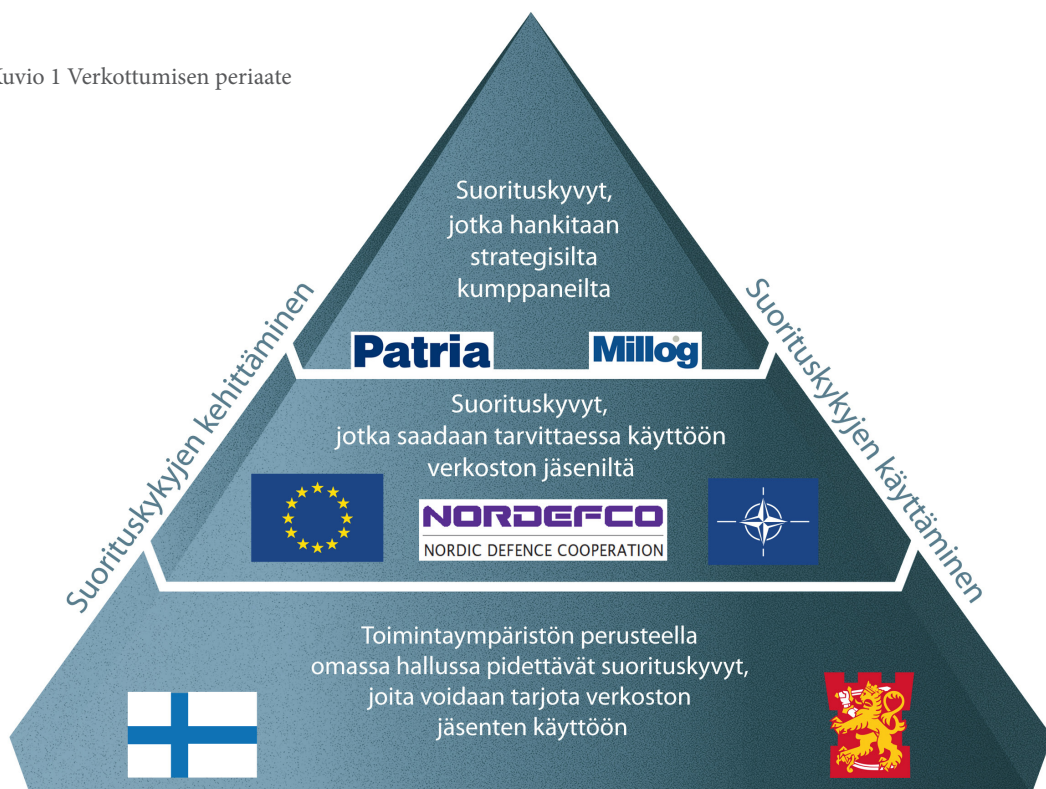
Kuvio 1 Verkottumisen periaate

Suorituskyvyt, jotka hankitaan strategisilta kumppaneilta

Patria

Millog

Suorituskyvyt, jotka saadaan tarvittaessa käyttöön verkoston jäseniltä

NORDEFCO
NORDIC DEFENCE COOPERATION

Toimintaympäristön perusteella omassa hallussa pidettävät suorituskyvyt, joita voidaan tarjota verkoston jäsenten käyttöön

Suorituskykyjen kehittäminen

Suorituskykyjen käyttäminen